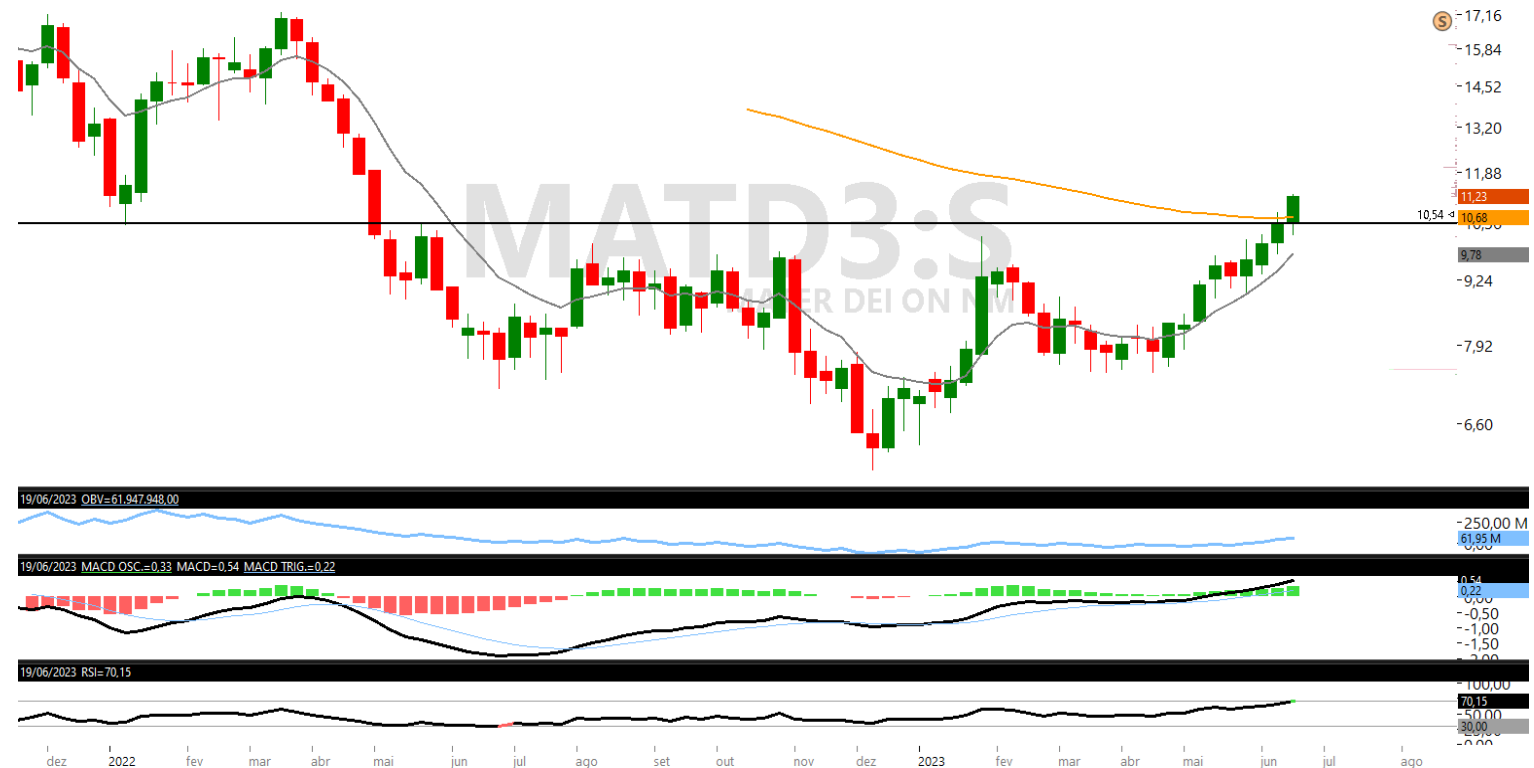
MATD3:S
MATER DEI ON NM

17,16
15,84
14,52
13,20
11,88
11,23
10,54
10,68
10,56
9,78
9,24
7,92
6,60

19/06/2023 OBV=61.947.948,00
250,00 M
61,95 M
0,00

19/06/2023 MACD OSC.=0,33 MACD=0,54 MACD TRIG.=0,22
0,54
0,22
-0,50
-1,00
-1,50
-2,00

19/06/2023 RSI=70,15
100,00
70,15
30,00
0,00

dez 2022 fev mar abr mai jun jul ago set out nov dez 2023 fev mar abr mai jun jul ago